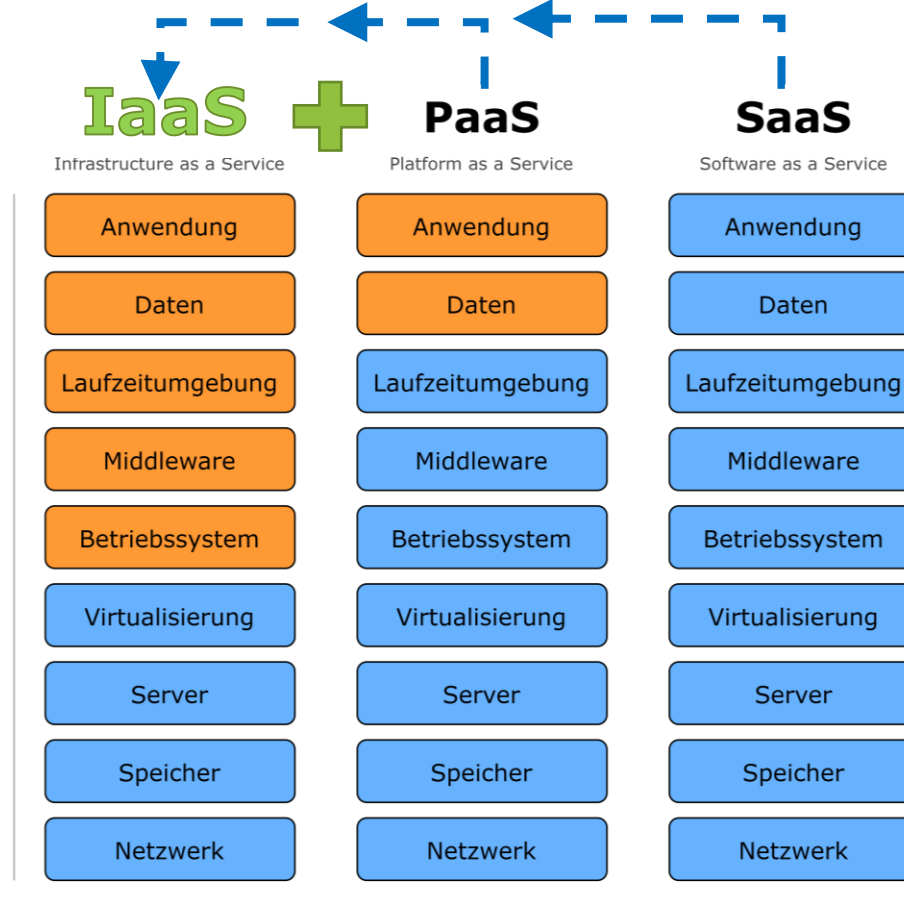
IaaS
Infrastructure as a Service

PaaS
Platform as a Service

SaaS
Software as a Service

| IaaS | PaaS | SaaS |
|---|---|---|
| Anwendung | Anwendung | Anwendung |
| Daten | Daten | Daten |
| Laufzeitumgebung | Laufzeitumgebung | Laufzeitumgebung |
| Middleware | Middleware | Middleware |
| Betriebssystem | Betriebssystem | Betriebssystem |
| Virtualisierung | Virtualisierung | Virtualisierung |
| Server | Server | Server |
| Speicher | Speicher | Speicher |
| Netzwerk | Netzwerk | Netzwerk |